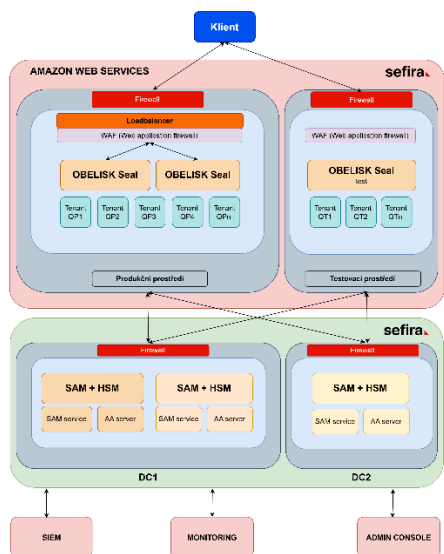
Klient

AMAZON WEB SERVICES

sefira

Firewall

Loadbalancer

WAF (Web application firewall)

OBELISK Seal

OBELISK Seal

Tenant OP1

Tenant OP2

Tenant OP3

Tenant OP4

Tenant OPn

Produkční prostředí

Firewall

WAF (Web application firewall)

OBELISK Seal

test

Tenant OT1

Tenant OT2

Tenant OTn

Testovací prostředí

sefira

Firewall

SAM + HSM

SAM service

AA server

SAM + HSM

SAM service

AA server

DC1

Firewall

SAM + HSM

SAM service

AA server

DC2

SIEM

MONITORING

ADMIN CONSOLE